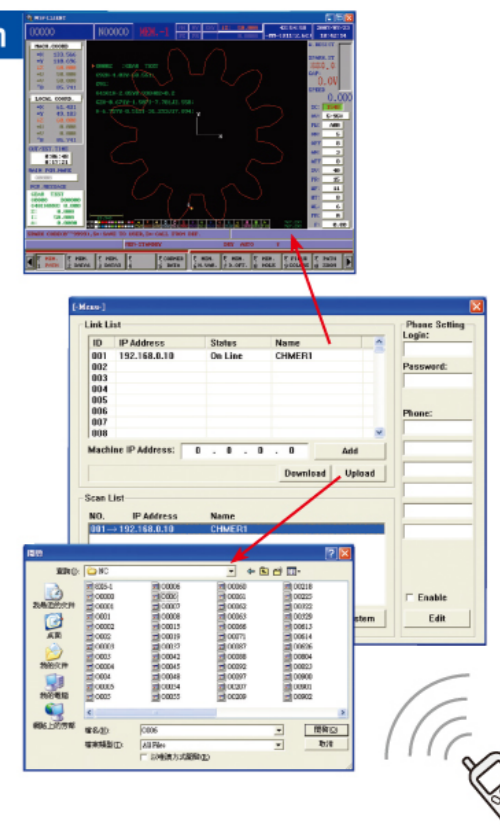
O0000 N00000

MACH. COORD.
LOCAL COORD.
OUT-SET TIME
WORK PIECE
PCS MESSAGE
W. RESULT

[-Menu-]

Link List

| ID | IP Address | Status | Name |
|---|---|---|---|
| 001 | 192.168.0.10 | On Line | CHMER1 |
| 002 | | | |
| 003 | | | |
| 004 | | | |
| 005 | | | |
| 006 | | | |
| 007 | | | |
| 008 | | | |

Machine IP Address: 0 . 0 . 0 . 0
Add
Download
Upload

Scan List

| NO. | IP Address | Name |
|---|---|---|
| 001 --> 192.168.0.10 | | CHMER1 |

Phone Setting
Login:
Password:
Phone:
Enable
Edit
stem

開啟
查詢(I): NC
我最近的文件
桌面
我的文件
我的電腦
網路上的芳鄰
CES-1 O0006 O0260 O0218
O0000 O0001 O0061 O0225
O0001 O0007 O0062 O0232
O0001 O0008 O0063 O0229
O0002 O0015 O0068 O0613
O0002 O0019 O0071 O0614
O0003 O0037 O0087 O0626
O0003 O0042 O0088 O0804
O0004 O0045 O0092 O0813
O0004 O0048 O0097 O0900
O0005 O0054 OC207 O0901
O0005 O0055 O0209 O0902
檔名(N): O006
檔案類型(T): All Files
以唯讀方式開啟(R)
開啟(O)
取消